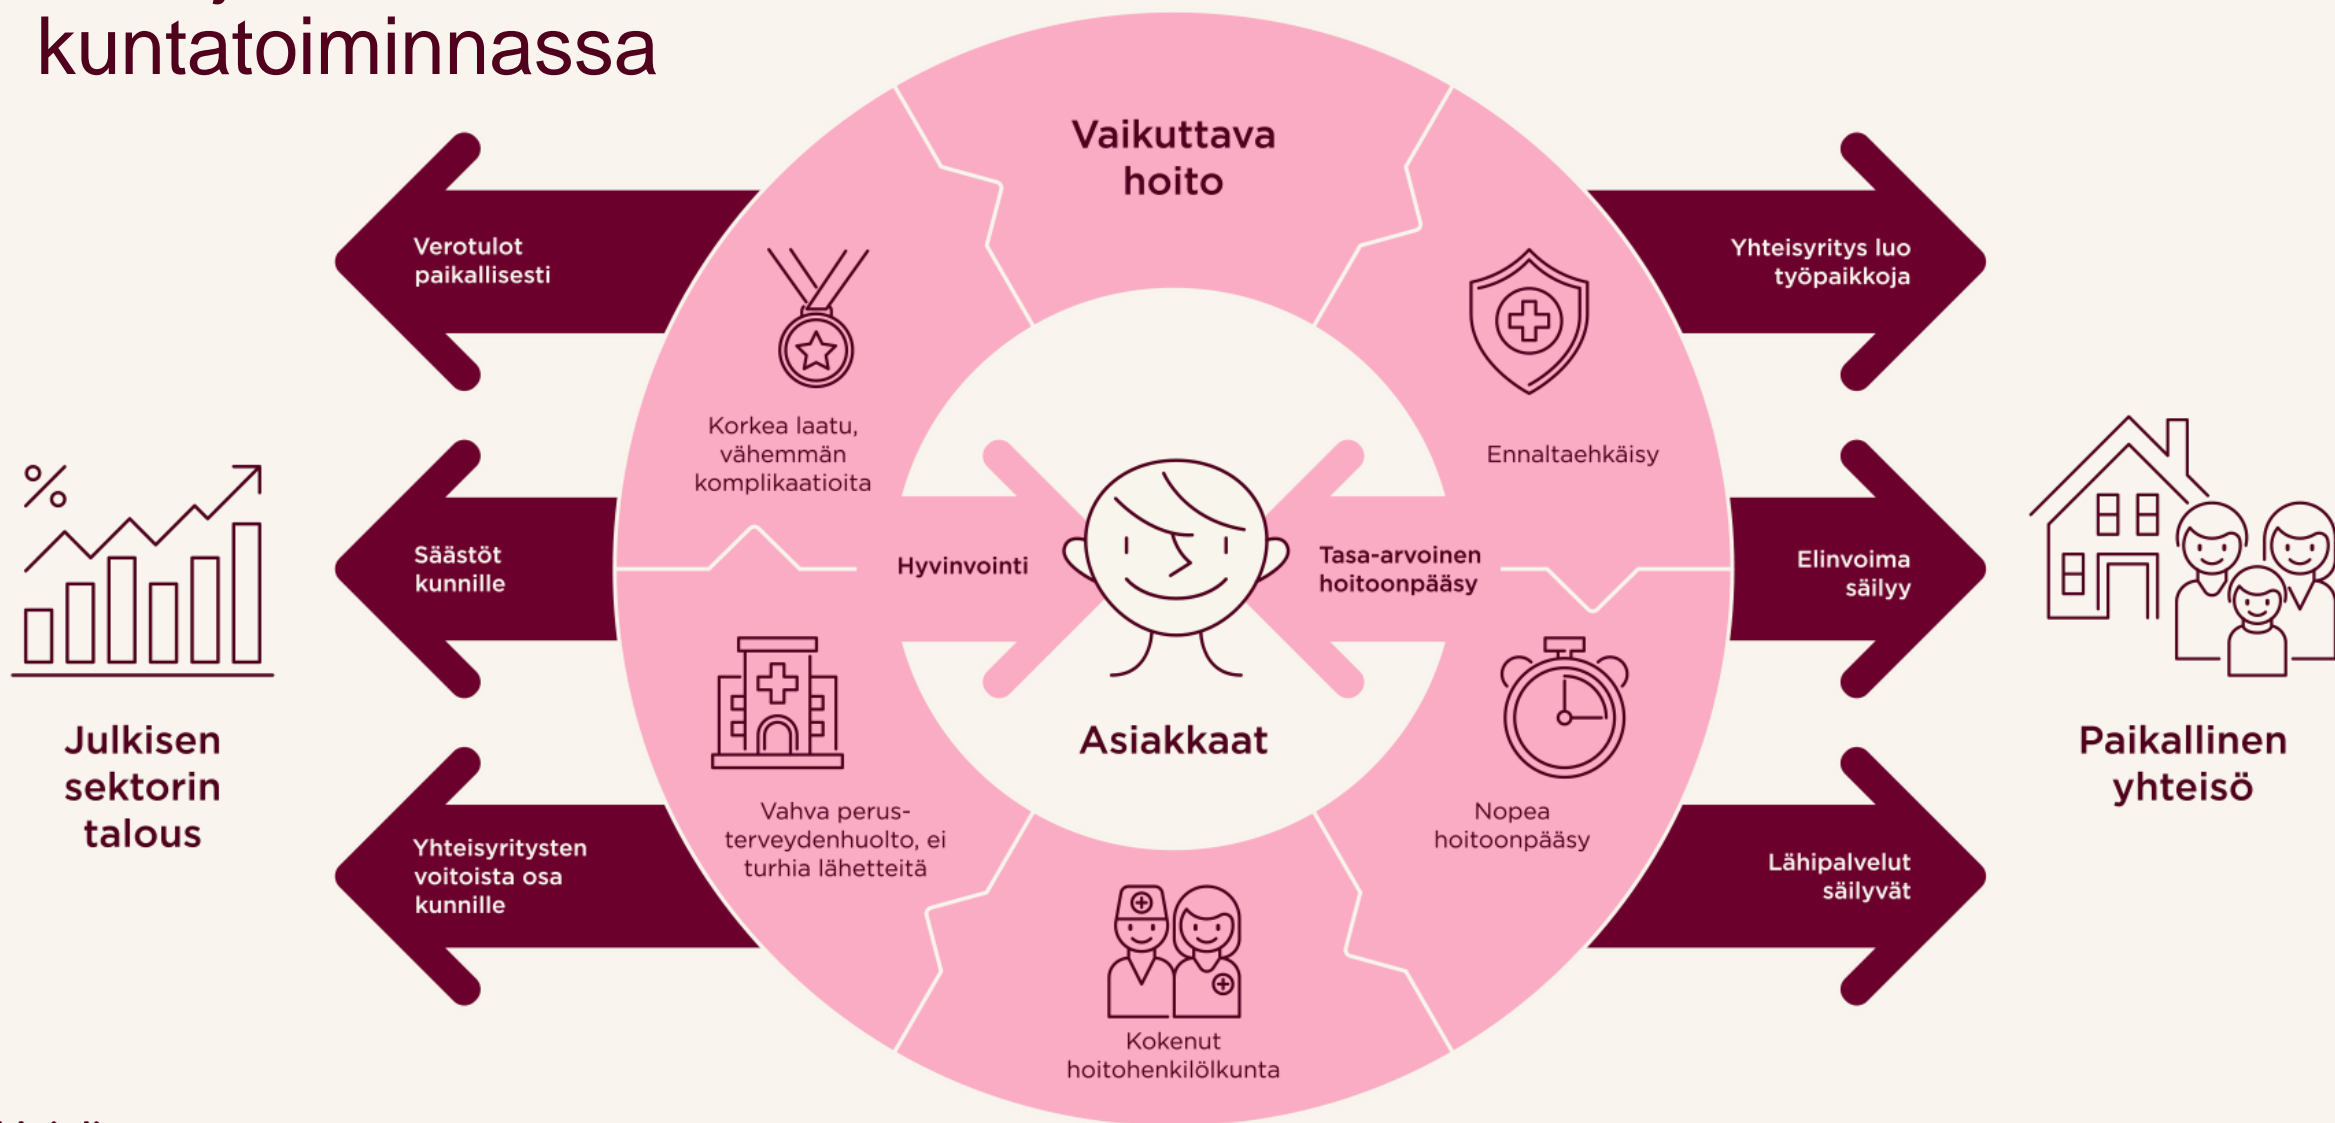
kuntatoiminnassa

Vaikuttava hoito

Verotulot paikallisesti

Säästöt kunnille

Yhteisyritysten voitoista osa kunnille

Julkisen sektorin talous

Korkea laatu, vähemmän komplikaatioita

Hyvinvointi

Vahva perusterveydenhuolto, ei turhia lähetteitä

Asiakkaat

Kokenut hoitohenkilölkunta

Ennaltaehkäisy

Tasa-arvoinen hoitoonpääsy

Nopea hoitoonpääsy

Yhteisyritys luo työpaikkoja

Elinvoima säilyy

Lähipalvelut säilyvät

Paikallinen yhteisö